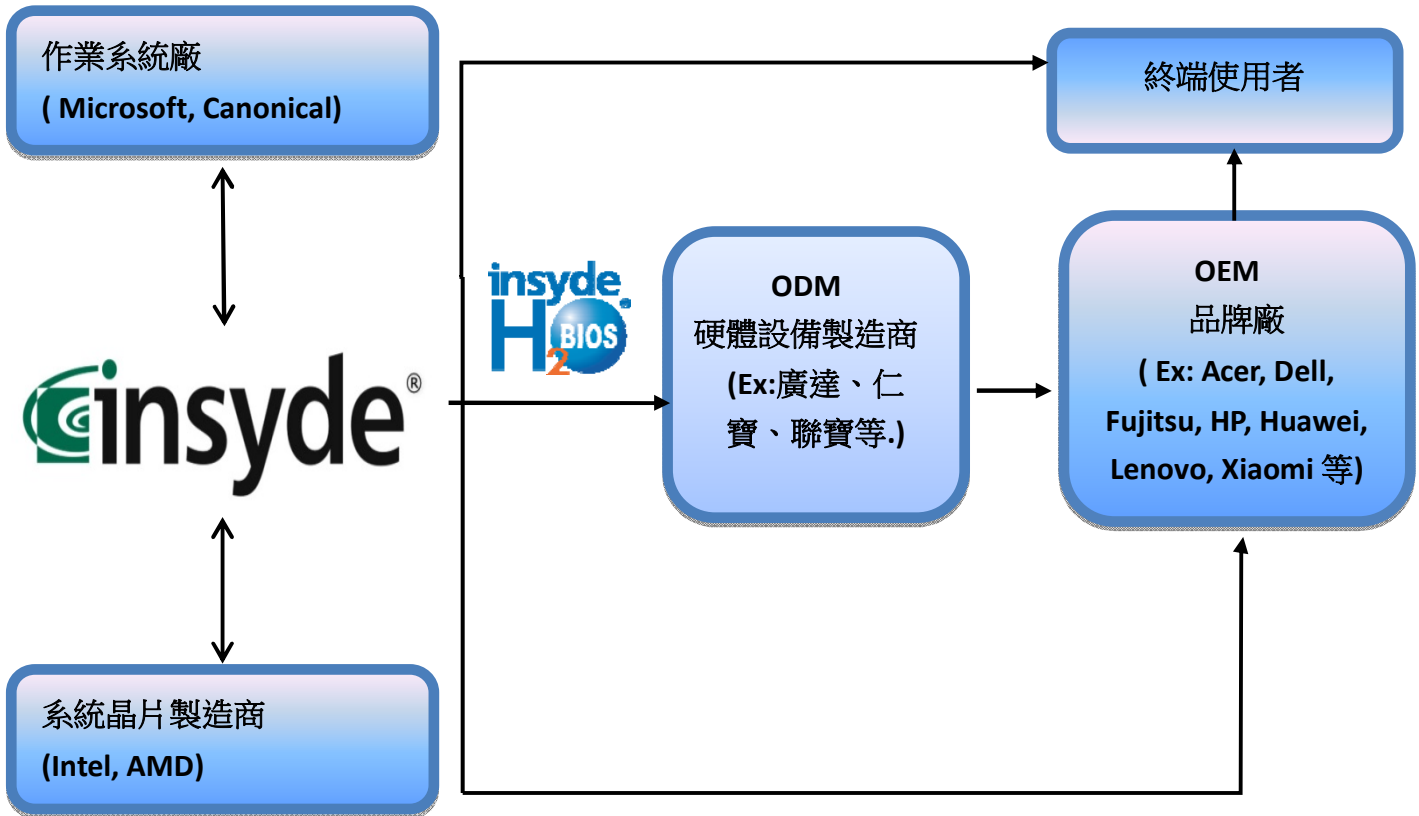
作業系統廠
( Microsoft, Canonical)

終端使用者

insyde
$H_2$ BIOS

ODM
硬體設備製造商
(Ex:廣達、仁寶、聯寶等.)

OEM
品牌廠
( Ex: Acer, Dell, Fujitsu, HP, Huawei, Lenovo, Xiaomi 等)

insyde®

系統晶片製造商
(Intel, AMD)